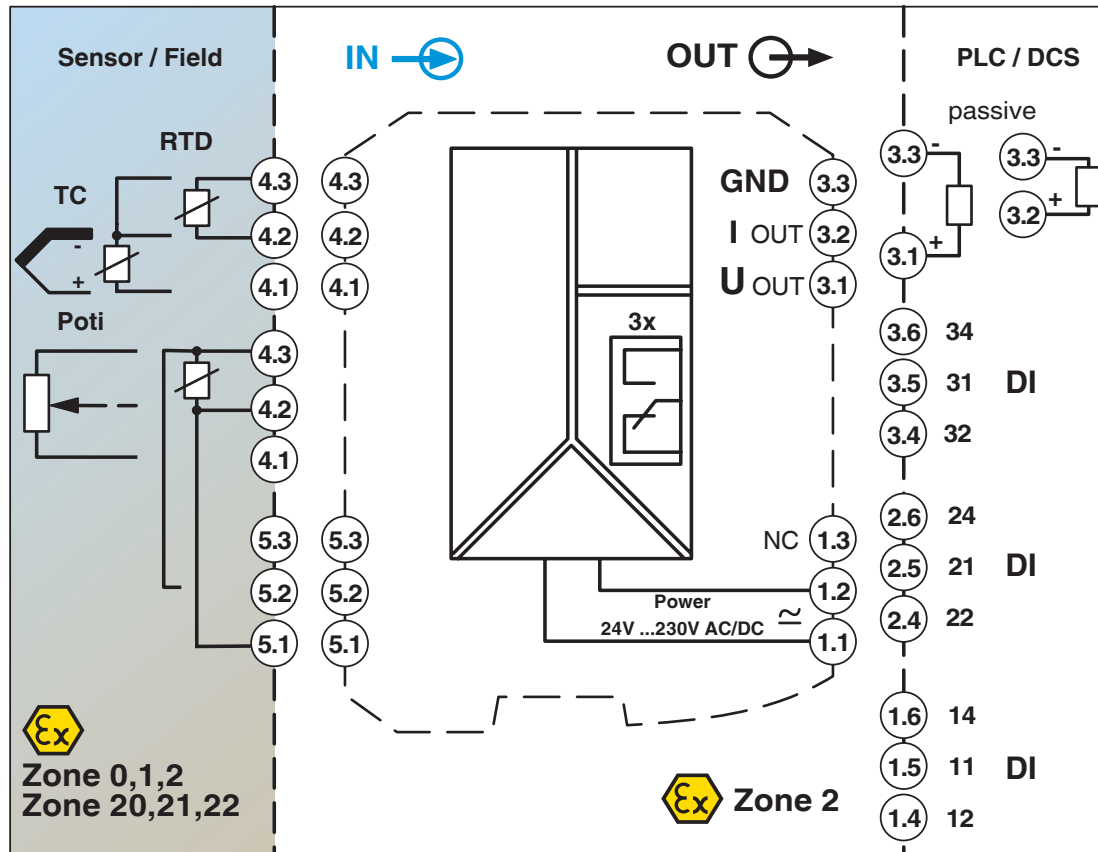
Sensor / Field

IN

OUT

PLC / DCS

passive

RTD

TC

-

+

Poti

4.3
4.2
4.1
4.3
4.2
4.1

4.3
4.2
4.1

5.3
5.2
5.1

5.3
5.2
5.1

GND 3.3
I OUT 3.2
U OUT 3.1

3x

NC 1.3
1.2
Power
24V ...230V AC/DC $\simeq$
1.1

3.3 -
3.1 +

3.3 -
3.2 +

3.6 34
3.5 31 DI
3.4 32

2.6 24
2.5 21 DI
2.4 22

1.6 14
1.5 11 DI
1.4 12

Ex
Zone 0,1,2
Zone 20,21,22

Ex Zone 2